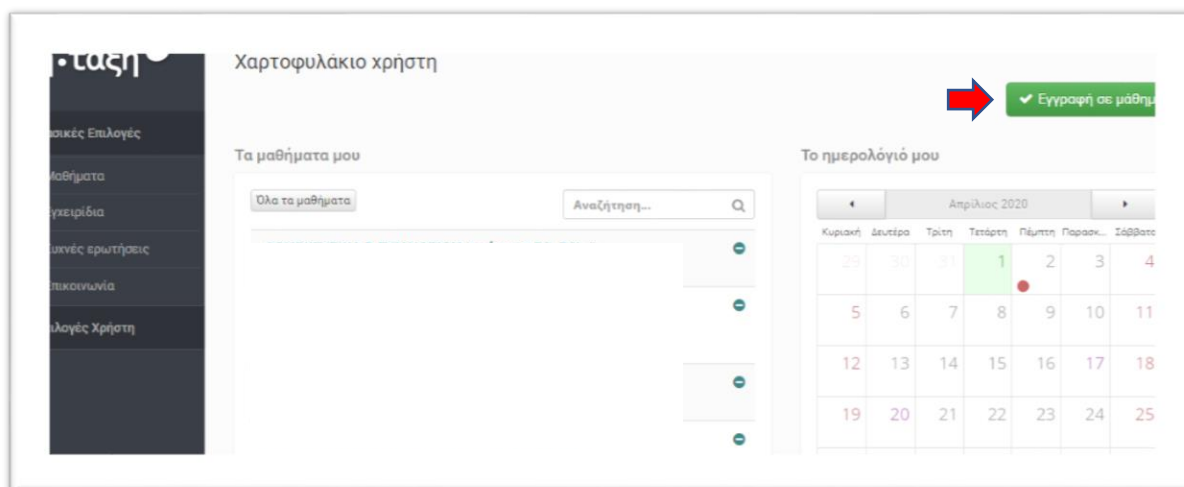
-τάξη

ασικές Επιλογές

Μαθήματα

Εγχειρίδια

Συχνές ερωτήσεις

Επικοινωνία

πιλογές Χρήστη

Χαρτοφυλάκιο χρήστη

✔ Εγγραφή σε μάθημ

Τα μαθήματα μου

Όλα τα μαθήματα

Αναζήτηση...

Το ημερολόγιό μου

Απρίλιος 2020

| Κυριακή | Δευτέρα | Τρίτη | Τετάρτη | Πέμπτη | Παρασκ... | Σάββατο |
|---|---|---|---|---|---|---|
| 29 | 30 | 31 | 1 | 2 | 3 | 4 |
| 5 | 6 | 7 | 8 | 9 | 10 | 11 |
| 12 | 13 | 14 | 15 | 16 | 17 | 18 |
| 19 | 20 | 21 | 22 | 23 | 24 | 25 |